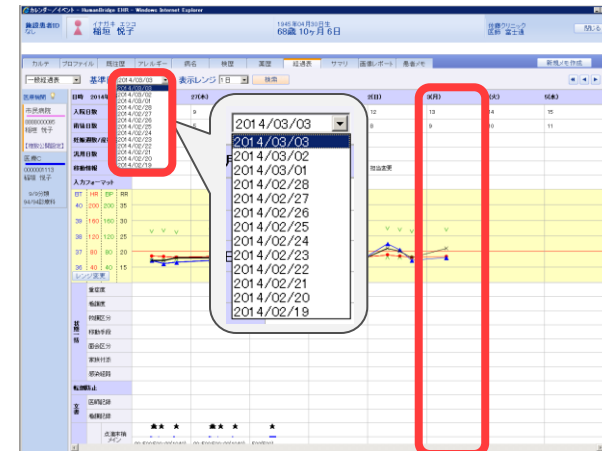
カレンダー／イベント - HumanBridge EHR - Windows Internet Explorer

施設患者ID なし

イナガキ エツコ
稲垣 悦子

1945年04月30日生
68歳 10ヶ月 6日

佐藤クリニック
医師 富士通

カルテ | プロファイル | 既往歴 | アレルギー | 病名 | 検歴 | 薬歴 | 経過表 | サマリ | 画像レポート | 患者メモ

新規メモ作成

一般経過表 | 基準日 2014/03/03 | 表示レンジ 7日 | 検索

2014/03/03
2014/03/02
2014/03/01
2014/02/28
2014/02/27
2014/02/26
2014/02/25
2014/02/24
2014/02/23
2014/02/22
2014/02/21
2014/02/20
2014/02/19

医療機関

市民病院
0000000085
稲垣 悦子

[他院公開設定]

医療C
0000005113
稲垣 悦子

日時 2014

入院日数

術後日数

処置週数/週日

汎用日数

移動情報

入力フォーマット

BT HR BP RR
40 200 200 35
39 160 160 30
38 120 120 25
37 80 80 20
36 40 40 15

レンジ変更

(水)
9

(日)
12
8

(月)
13
9

(火)
14
10

(水)
15
11

院注変更

重症度

転倒度

移動区分

移動手段

面会区分

家族付添

感染経路

転倒防止

医師記録

看護記録

点滴実施

2014/03/03
2014/03/02
2014/03/01
2014/02/28
2014/02/27
2014/02/26
2014/02/25
2014/02/24
2014/02/23
2014/02/22
2014/02/21
2014/02/20
2014/02/19